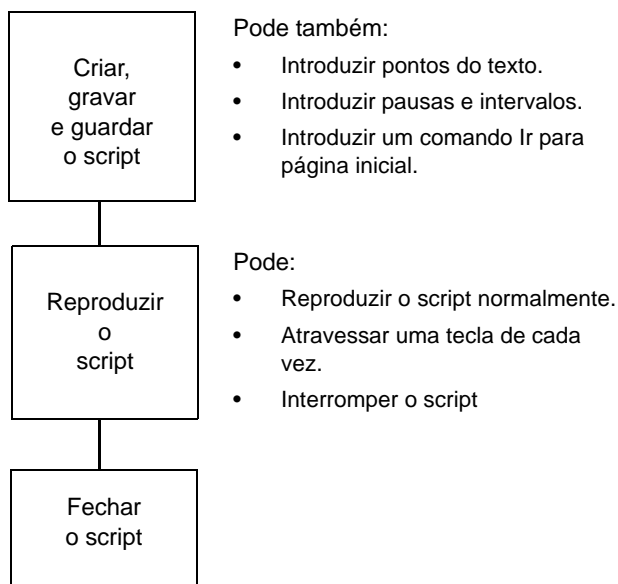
Criar, gravar e guardar o script

Pode também:

- Introduzir pontos do texto.
- Introduzir pausas e intervalos.
- Introduzir um comando Ir para página inicial.

Reproduzir o script

Pode:

- Reproduzir o script normalmente.
- Atravessar uma tecla de cada vez.
- Interromper o script

Fechar o script